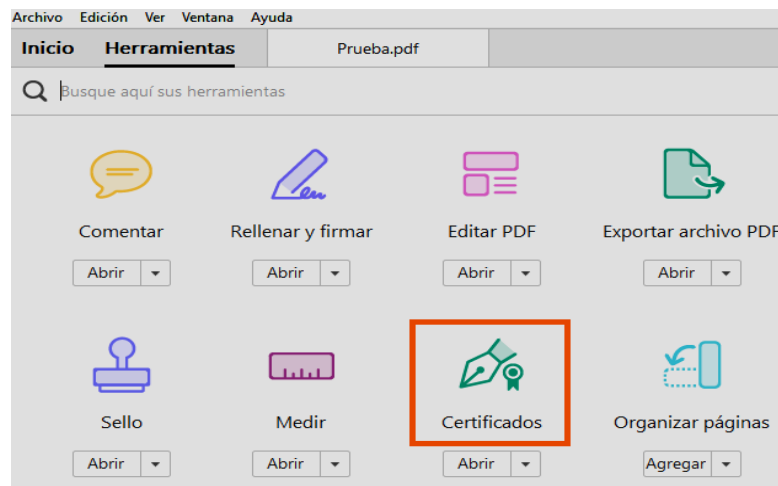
Archivo Edición Ver Ventana Ayuda

Inicio Herramientas Prueba.pdf

Busque aquí sus herramientas

Comentar
Abrir

Rellenar y firmar
Abrir

Editar PDF
Abrir

Exportar archivo PDF
Abrir

Sello
Abrir

Medir
Abrir

Certificados
Abrir

Organizar páginas
Agregar